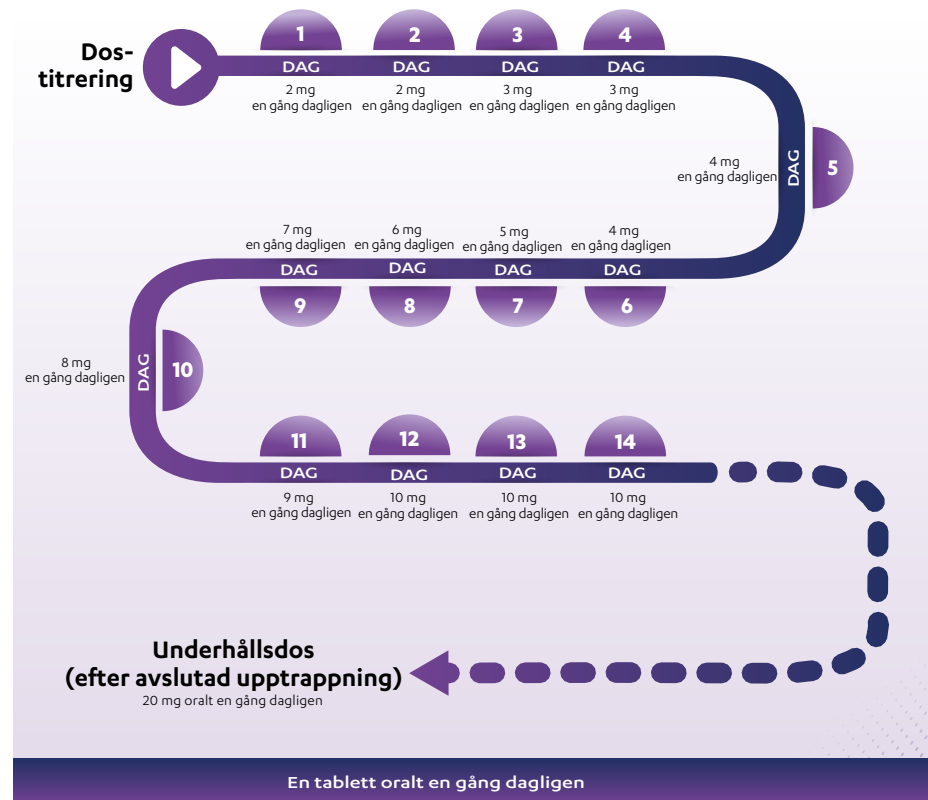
Dos-
titrering

1
DAG
2 mg
en gång dagligen

2
DAG
2 mg
en gång dagligen

3
DAG
3 mg
en gång dagligen

4
DAG
3 mg
en gång dagligen

4 mg
en gång dagligen
DAG
5

7 mg
en gång dagligen
DAG
9

6 mg
en gång dagligen
DAG
8

5 mg
en gång dagligen
DAG
7

4 mg
en gång dagligen
DAG
6

8 mg
en gång dagligen
DAG
10

11
DAG
9 mg
en gång dagligen

12
DAG
10 mg
en gång dagligen

13
DAG
10 mg
en gång dagligen

14
DAG
10 mg
en gång dagligen

Underhållsdos
(efter avslutad upptrappning)
20 mg oralt en gång dagligen

En tablett oralt en gång dagligen